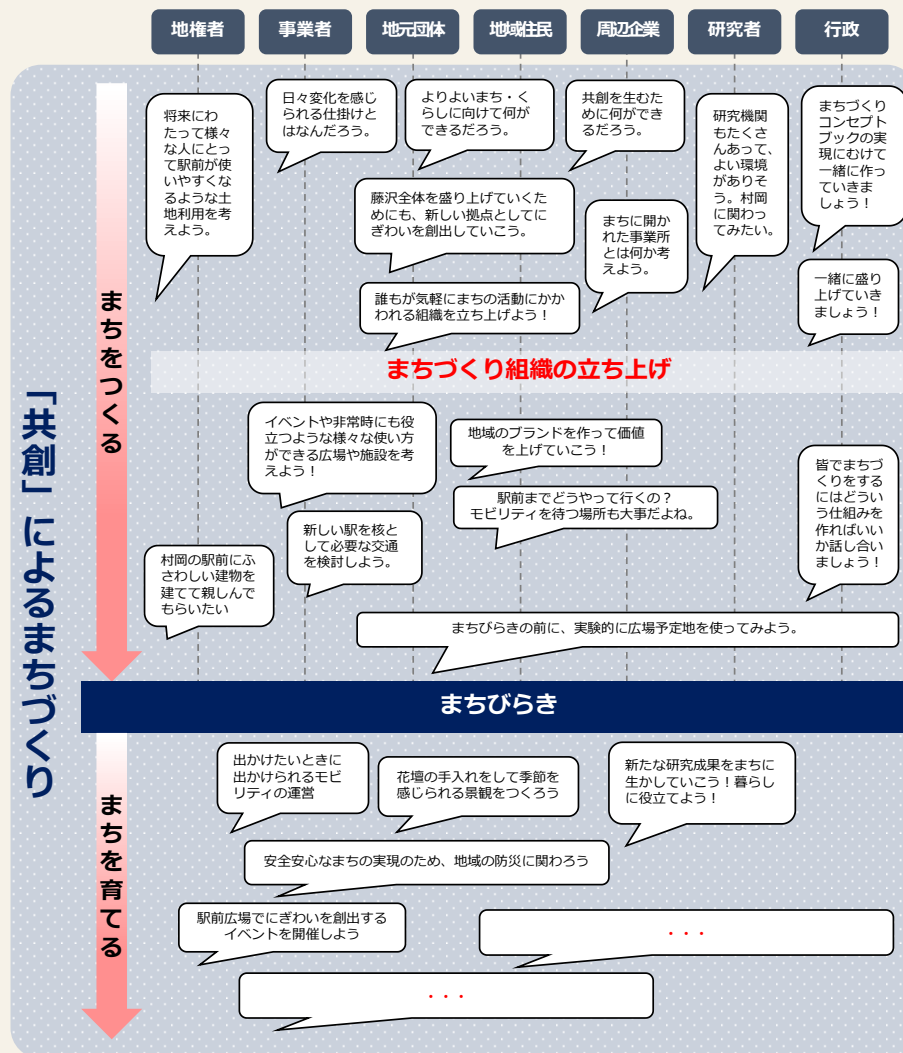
地権者
事業者
地元団体
地域住民
周辺企業
研究者
行政

「共創」によるまちづくり

まちをつくる

将来にわたって様々な人にとって駅前が使いやすくなるような土地利用を考えよう。

日々変化を感じられる仕掛けとはなんだろう。

よりよいまち・くらしに向けて何ができるだろう。

共創を生むために何ができるだろう。

研究機関もたくさんあって、よい環境がありそう。村岡に関わってみたい。

まちづくりコンセプトブックの実現にむけて一緒に作っていきましょう！

藤沢全体を盛り上げていくためにも、新しい拠点としてにぎわいを創出していこう。

まちに開かれた事業所とは何か考えよう。

一緒に盛り上げていきましょう！

誰もが気軽にまちの活動にかかわれる組織を立ち上げよう！

まちづくり組織の立ち上げ

イベントや非常時にも役立つような様々な使い方ができる広場や施設を考えよう！

地域のブランドを作って価値を上げていこう！

駅前までどうやって行くの？モビリティを待つ場所も大事だよね。

皆でまちづくりをするにはどういう仕組みを作ればいいか話し合いましょう！

新しい駅を核として必要な交通を検討しよう。

村岡の駅前にふさわしい建物を建てて親しんでもらいたい

まちびらきの前に、実験的に広場予定地を使ってみよう。

まちびらき

まちを育てる

出かけたいときに出かけられるモビリティの運営

花壇の手入れをして季節を感じられる景観をつくろう

新たな研究成果をまちに生かしていこう！暮らしに役立てよう！

安全安心なまちの実現のため、地域の防災に関わろう

駅前広場でにぎわいを創出するイベントを開催しよう

・・・

・・・